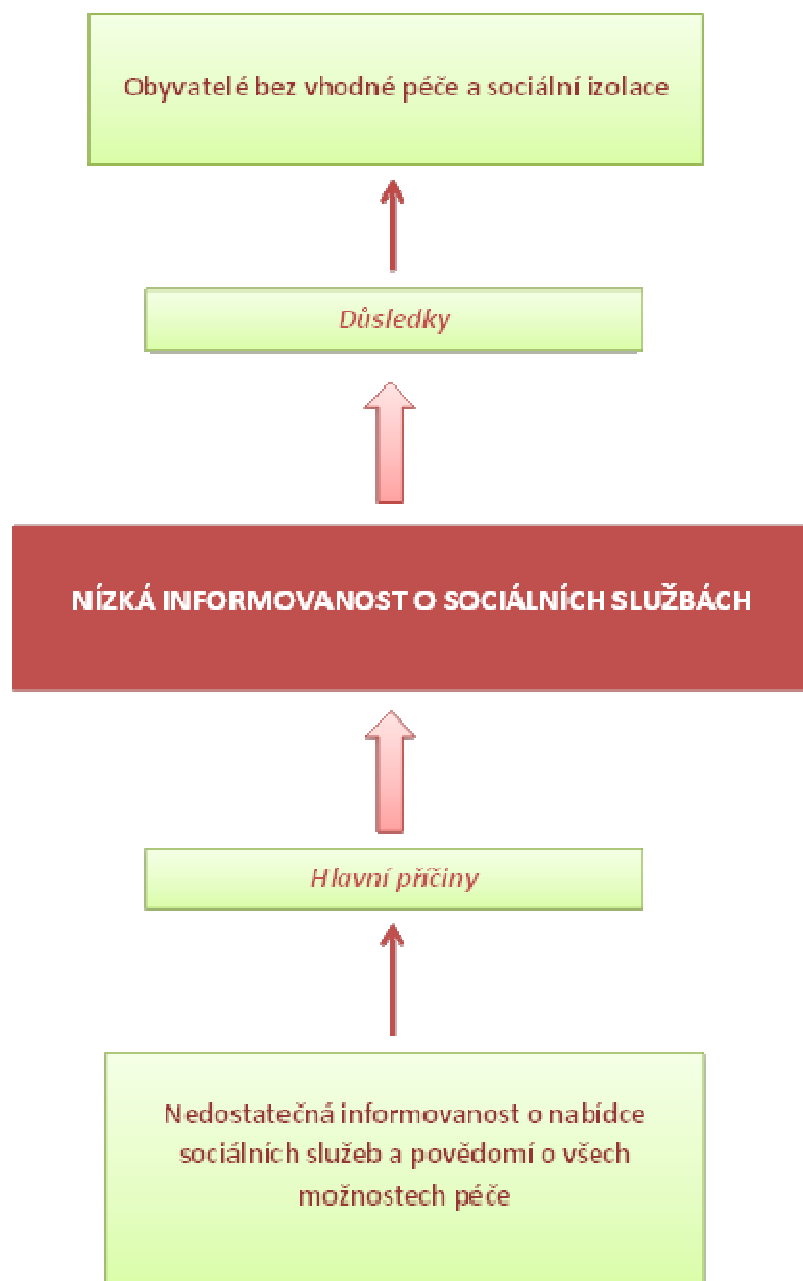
Obyvatelé bez vhodné péče a sociální izolace

Důsledky

NÍZKÁ INFORMOVANOST O SOCIÁLNÍCH SLUŽBÁCH

Hlavní příčiny

Nedostatečná informovanost o nabídce sociálních služeb a povědomí o všech možnostech péče